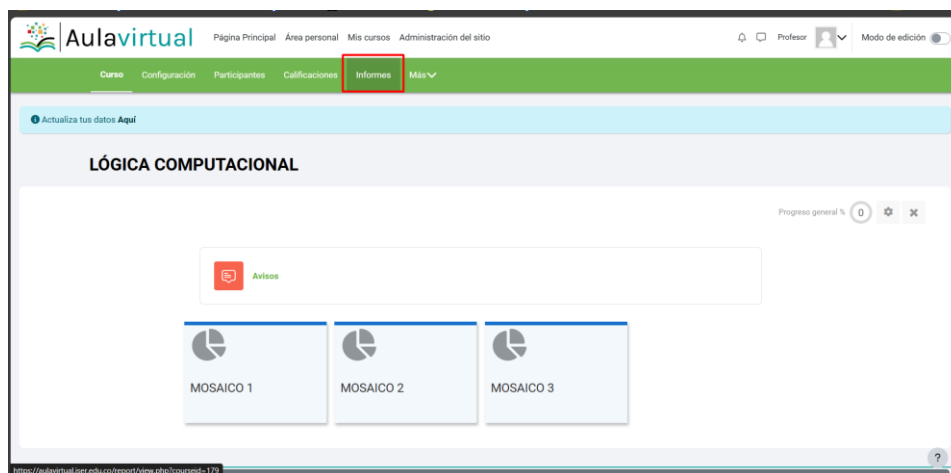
Aulavirtual Página Principal Área personal Mis cursos Administración del sitio Profesor Modo de edición

Curso Configuración Participantes Calificaciones Informes Más

Actualiza tus datos Aquí

LÓGICA COMPUTACIONAL

Progreso general % 0

Avisos

MOSAICO 1

MOSAICO 2

MOSAICO 3

https://aulavirtual.iser.edu.co/report/view.php?courseid=179

?